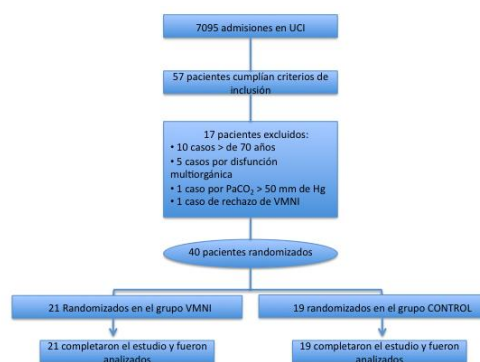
7095 admisiones en UCI

57 pacientes cumplían criterios de inclusión

17 pacientes excluidos:
• 10 casos > de 70 años
• 5 casos por disfunción multiorgánica
• 1 caso por $PaCO_2$ > 50 mm de Hg
• 1 caso de rechazo de VMNI

40 pacientes randomizados

21 Randomizados en el grupo VMNI

19 randomizados en el grupo CONTROL

21 completaron el estudio y fueron analizados

19 completaron el estudio y fueron analizados